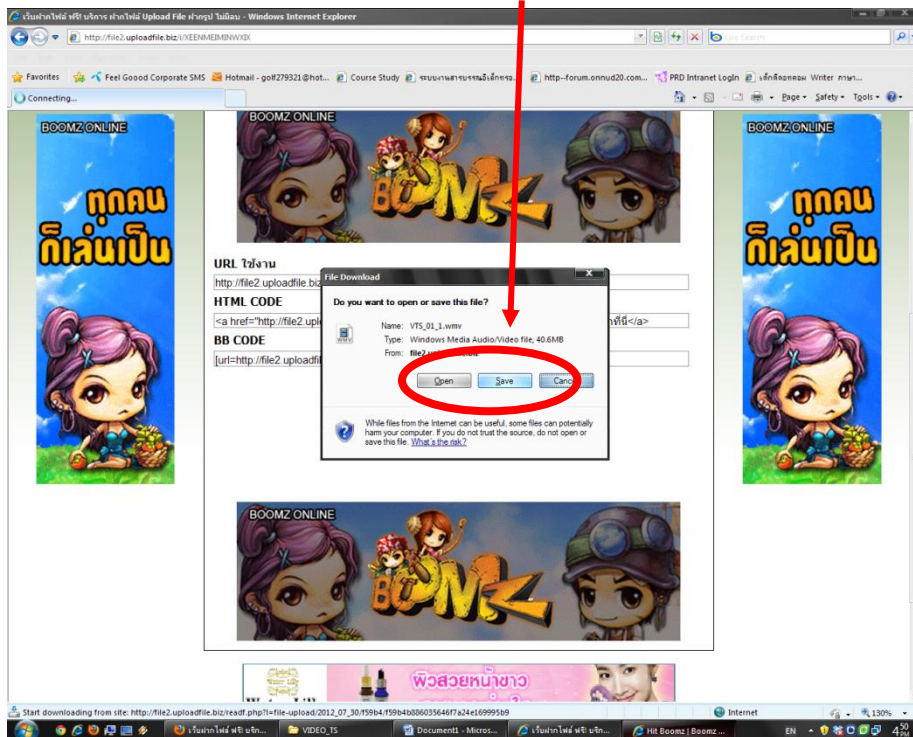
เว็บฝากไฟล์ ฟรี! บริการ ฝากไฟล์ Upload File ฝากรูป ไม่มีลบ - Windows Internet Explorer

http://file2.uploadfile.biz/i/XEENMEIMINWXIX

Live Search

Favorites | Feel Goood Corporate SMS | Hotmail - golf279321@hot... | Course Study | ระบบงานสารบรรณอิเล็กทรอ... | http--forum.onnud20.com... | PRD Intranet Login | เด็กดีดอทคอม Writer ภาษา...

Connecting...

Page ▾ Safety ▾ Tools ▾

BOOMZ ONLINE

ทุกคน ก็เล่นเป็น

BOOMZ ONLINE

BOOMZ

BOOMZ ONLINE

ทุกคน ก็เล่นเป็น

URL ใช้งาน
http://file2.uploadfile.biz

HTML CODE
<a href="http://file2.uplo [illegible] ที่นี่</a>

BB CODE
[url=http://file2.uploadfi

File Download

Do you want to open or save this file?

Name: VTS_01_1.wmv
Type: Windows Media Audio/Video file, 40.6MB
From: file2.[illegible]

Open | Save | Cancel

While files from the Internet can be useful, some files can potentially harm your computer. If you do not trust the source, do not open or save this file. What's the risk?

BOOMZ ONLINE

BOOMZ

ผิวสวยหน้าขาว

Start downloading from site: http://file2.uploadfile.biz/readf.php?l=file-upload/2012_07_30/f59b4/f59b4b886035646f7a24e169995b9

Internet | 130%

เว็บฝากไฟล์ ฟรี! บริก... | VIDEO_TS | Document1 - Micros... | เว็บฝากไฟล์ ฟรี! บริก... | Hit Boomz | Boomz ... | EN | 4:50 PM